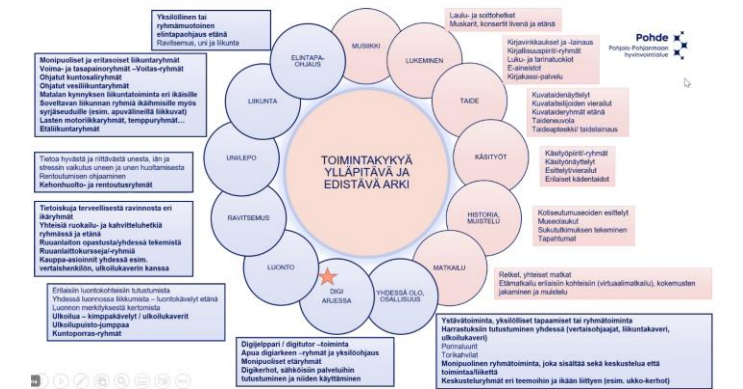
Yksilöllinen tai ryhmämuotoinen elintapaohjaus etänä
Ravitsemus, uni ja liikunta

ELINTAPAOHJAUS

MUSIIKKI

Laulu- ja soittohetket
Muskarit, konsertit livenä ja etänä

LUKEMINEN

Kirjavinkkaukset ja -lainaus
Kirjallisuuspiiri-ryhmät
Luku- ja tarinatuokiot
E-aineistot
Kirjakassi-palvelu

Pohde
Pohjois-Pohjanmaan hyvinvointialue

Monipuoliset ja eritasoiset liikuntaryhmät
Voima- ja tasapainoryhmät –Voitas-ryhmät
Ohjatut kuntosaliryhmät
Ohjatut vesiliikuntaryhmät
Matalan kynnyksen liikuntatoiminta eri ikäisille
Soveltavan liikunnan ryhmiä ikäihmisille myös syrjäseuduille (esim. apuvälineillä liikkuvat)
Lasten motoriikkaryhmät, temppuryhmät…
Etäliikuntaryhmät

LIIKUNTA

TAIDE

Kuvataidenäyttelyt
Kuvataiteilijoiden vierailut
Kuvataideryhmät etänä
Taideneuvola
Taideapteekki/ taidelainaus

UNI/LEPO

Tietoa hyvästä ja riittävästä unesta, iän ja stressin vaikutus uneen ja unen huoltamisesta
Rentoutumisen ohjaaminen
Kehonhuolto- ja rentoutusryhmät

TOIMINTAKYKYÄ YLLÄPITÄVÄ JA EDISTÄVÄ ARKI

KÄSITYÖT

Käsityöpiirit-ryhmät
Käsityönäyttelyt
Esittelyt/vierailut
Erilaiset kädentaidot

Tietoiskuja terveellisestä ravinnosta eri ikäryhmät
Yhteisiä ruokailu- ja kahvittelutuokioita ryhmässä ja etänä
Ruuanlaiton opastusta/yhdessä tekemistä
Ruuanlaittokursseja/-ryhmiä
Kauppa-asiointi yhdessä esim. vertaishenkilön, ulkoilukaverin kanssa

RAVITSEMUS

HISTORIA, MUISTELU

Kotiseutumuseoiden esittelyt
Museolaukut
Sukututkimuksen tekeminen
Tapahtumat

LUONTO

MATKAILU

Retket, yhteiset matkat
Etämatkailu erilaisiin kohteisiin (virtuaalimatkailu), kokemusten jakaminen ja muistelu

Erilaisiin luontokohteisiin tutustumista
Yhdessä luonnossa liikkumista – luontokävelyt etänä
Luonnon merkityksestä kertomista
Ulkoilua – kimppakävelyt / ulkoilukaverit
Ulkoilupuisto-jumppaa
Kuntoporras-ryhmät

DIGI ARJESSA

YHDESSÄ OLO, OSALLISUUS

Digijelppari / digitutor –toiminta
Apua digiarkeen –ryhmät ja yksilöohjaus
Monipuoliset etäryhmät
Digikerhot, sähköisiin palveluihin tutustuminen ja niiden käyttäminen

Ystävätoiminta, yksilölliset tapaamiset tai ryhmätoiminta
Harrastuksiin tutustuminen yhdessä (vertaisohjaajat, liikuntakaverit, ulkoilukaveri)
Porinaluurit
Torikahviat
Monipuolinen ryhmätoiminta, joka sisältää sekä keskustelua että toimintaa/liikettä
Keskusteluryhmät eri teemoihin ja ikään liittyen (esim. ukko-kerhot)